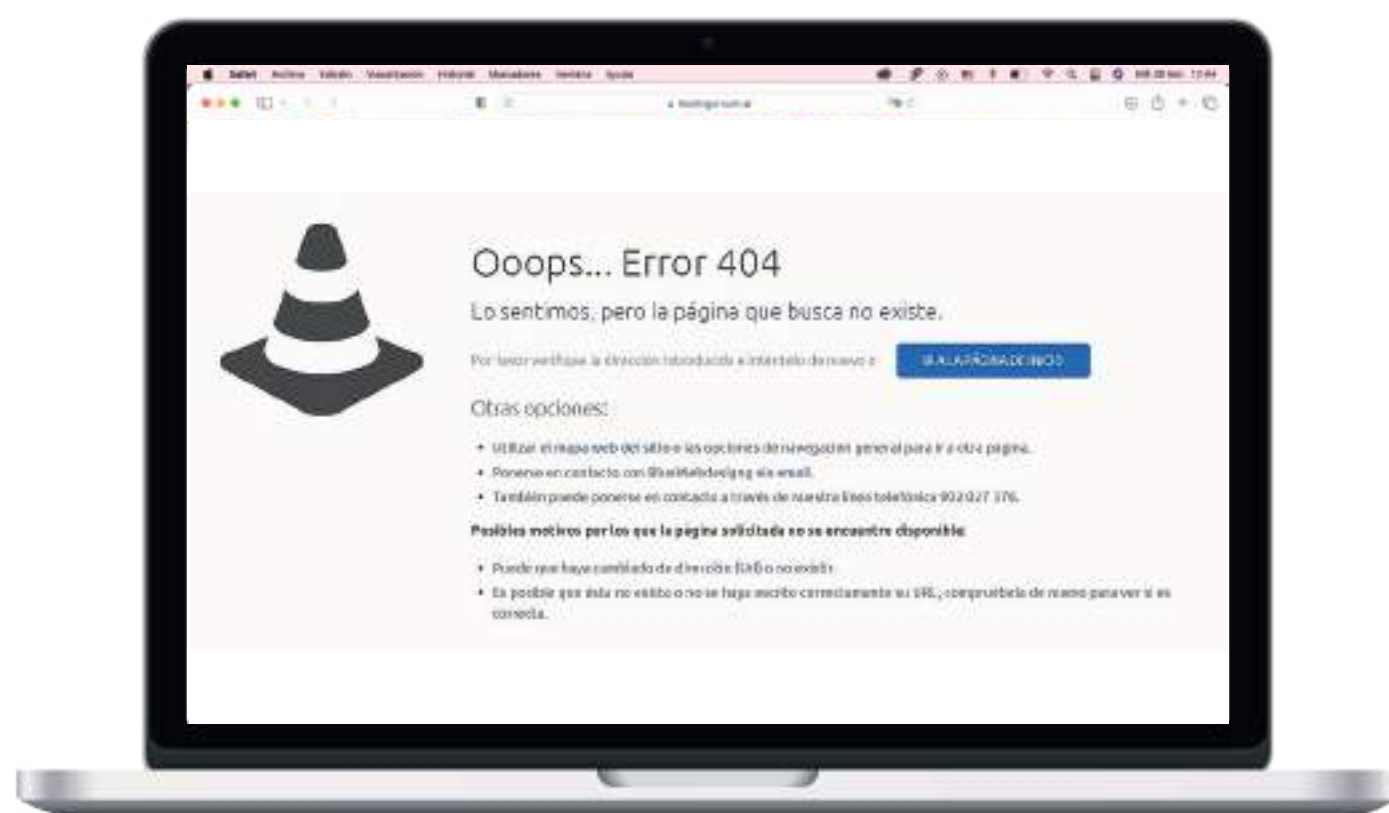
Safari Archivo Edición Visualización Historial Marcadores Ventana Ayuda

Ooops... Error 404

Lo sentimos, pero la página que busca no existe.

Por favor verifique la dirección introducida e inténtelo de nuevo o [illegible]

IR A LA PÁGINA DE INICIO

Otras opciones:

- Utilizar el mapa web del sitio o las opciones de navegación general para ir a otra página.
- Ponerse en contacto con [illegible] vía email.
- También puede ponerse en contacto a través de nuestra línea telefónica 902 027 376.

Posibles motivos por los que la página solicitada no se encuentre disponible:

- Puede que haya cambiado de dirección (URL) o no exista.
- Es posible que ésta no exista o no se haya escrito correctamente su URL, compruébelo de nuevo para ver si es correcta.